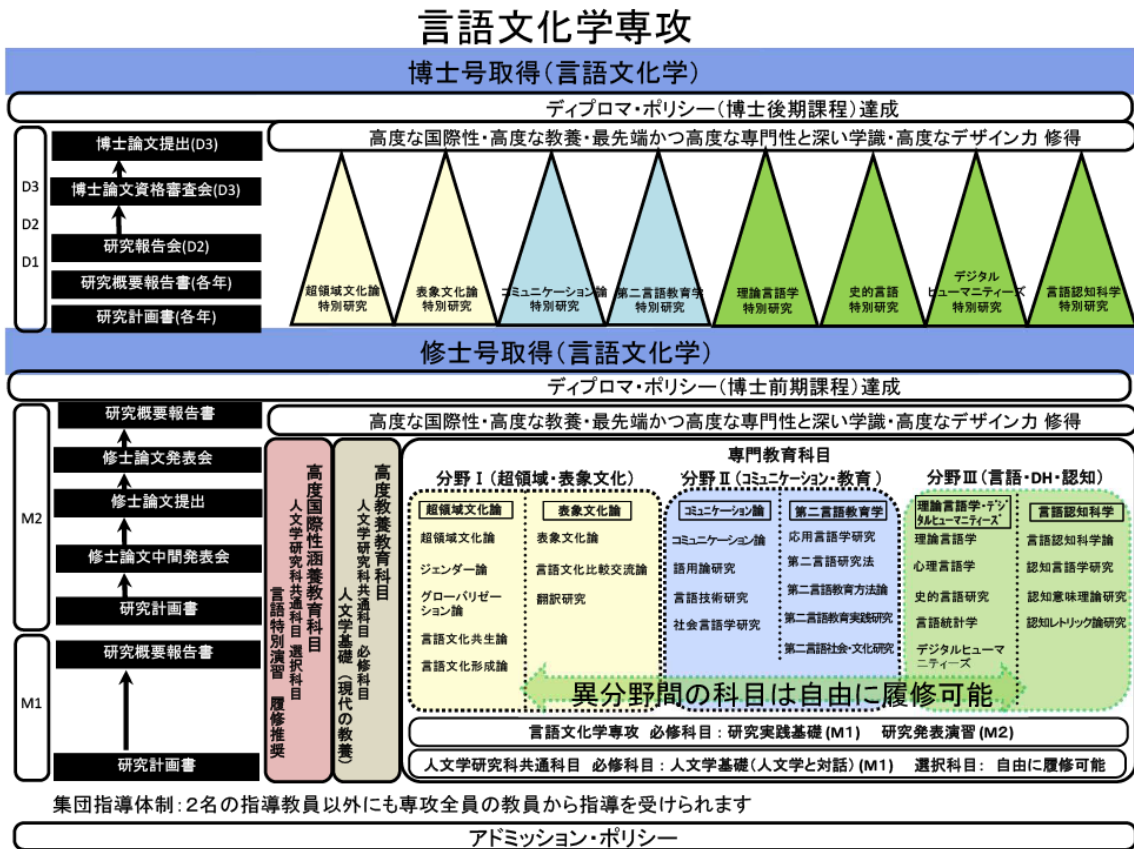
言語文化学専攻

博士号取得（言語文化学）

ディプロマ・ポリシー（博士後期課程）達成

D3
D2
D1

博士論文提出(D3)
博士論文資格審査会(D3)
研究報告会(D2)
研究概要報告書(各年)
研究計画書(各年)

高度な国際性・高度な教養・最先端かつ高度な専門性と深い学識・高度なデザインカ 修得

超領域文化論特別研究
表象文化論特別研究
コミュニケーション論特別研究
第二言語教育学特別研究
理論言語学特別研究
史的言語特別研究
デジタルヒューマニティーズ特別研究
言語認知科学特別研究

修士号取得（言語文化学）

ディプロマ・ポリシー（博士前期課程）達成

M2
M1

研究概要報告書
修士論文発表会
修士論文提出
修士論文中間発表会
研究計画書
研究概要報告書
研究計画書

高度な国際性・高度な教養・最先端かつ高度な専門性と深い学識・高度なデザインカ 修得

高度国際性涵養教育科目
人文学研究科共通科目 選択科目
言語特別演習 履修推奨

高度教養教育科目
人文学研究科共通科目 必修科目
人文学基礎（現代の教養）

専門教育科目

分野Ⅰ（超領域・表象文化）
超領域文化論
超領域文化論
ジェンダー論
グローバリゼーション論
言語文化共生論
言語文化形成論
表象文化論
表象文化論
言語文化比較交流論
翻訳研究

分野Ⅱ（コミュニケーション・教育）
コミュニケーション論
コミュニケーション論
語用論研究
言語技術研究
社会言語学研究
第二言語教育学
応用言語学研究
第二言語研究法
第二言語教育方法論
第二言語教育実践研究
第二言語社会・文化研究

分野Ⅲ（言語・DH・認知）
理論言語学・デジタルヒューマニティーズ
理論言語学
心理言語学
史的言語研究
言語統計学
デジタルヒューマニティーズ
言語認知科学
言語認知科学論
認知言語学研究
認知意味理論研究
認知レトリック論研究

異分野間の科目は自由に履修可能

言語文化学専攻 必修科目：研究実践基礎 (M1) 研究発表演習 (M2)

人文学研究科共通科目 必修科目：人文学基礎（人文学と対話）(M1) 選択科目： 自由に履修可能

集団指導体制：2名の指導教員以外にも専攻全員の教員から指導を受けられます

アドミッション・ポリシー